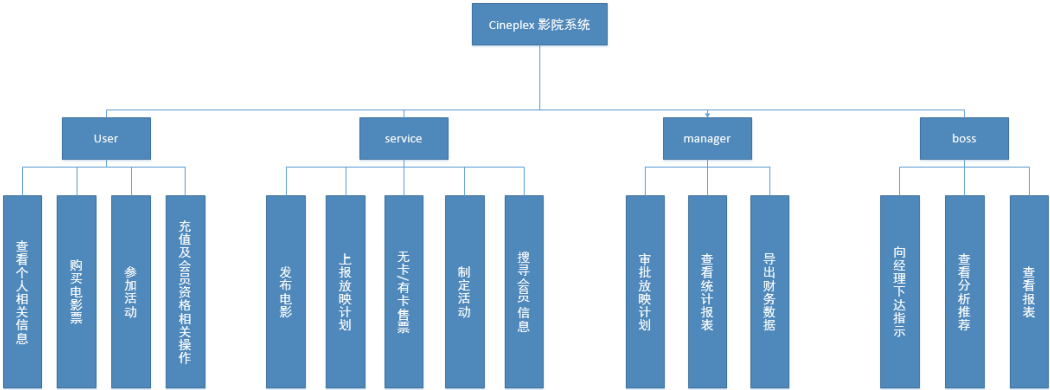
Cineplex 影院系统

User

查看个人相关信息

购买电影票

参加活动

充值及会员资格相关操作

service

发布电影

上报放映计划

无卡/有卡售票

制定活动

搜寻会员信息

manager

审批放映计划

查看统计报表

导出财务数据

boss

向经理下达指示

查看分析推荐

查看报表